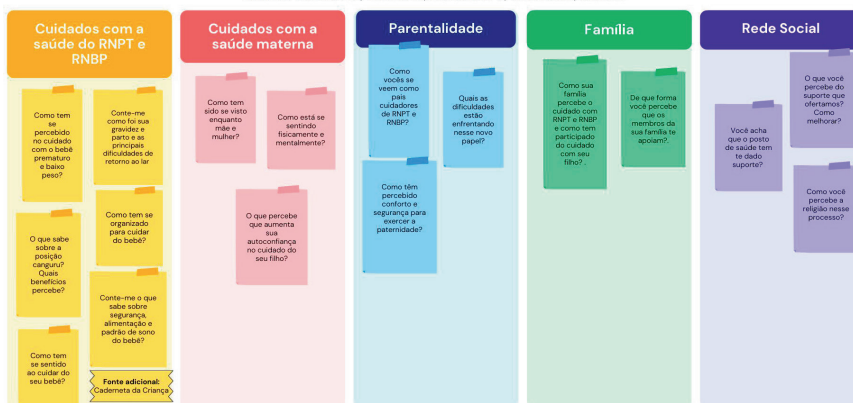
Cuidados com a saúde do RNPT e RNBP

Como tem se percebido no cuidado com o bebê prematuro e baixo peso?

Conte-me como foi sua gravidez e parto e as principais dificuldades de retorno ao lar

O que sabe sobre a posição canguru? Quais benefícios percebe?

Como tem se organizado para cuidar do bebê?

Conte-me o que sabe sobre segurança, alimentação e padrão de sono do bebê?

Como tem se sentido ao cuidar do seu bebê?

Fonte adicional: Caderneta da Criança

Cuidados com a saúde materna

Como tem sido se visto enquanto mãe e mulher?

Como está se sentindo físicamente e mentalmente?

O que percebe que aumenta sua autoconfiança no cuidado do seu filho?

Parentalidade

Como vocês se veem como pais cuidadores de RNPT e RNBP?

Quais as dificuldades estão enfrentando nesse novo papel?

Como têm percebido conforto e segurança para exercer a paternidade?

Família

Como sua família percebe o cuidado com RNPT e RNBP e como tem participado do cuidado com seu filho? .

De que forma você percebe que os membros da sua família te apoiam?.

Rede Social

O que você percebe do suporte que ofertamos? Como melhorar?

Você acha que o posto de saúde tem te dado suporte?

Como você percebe a religião nesse processo?